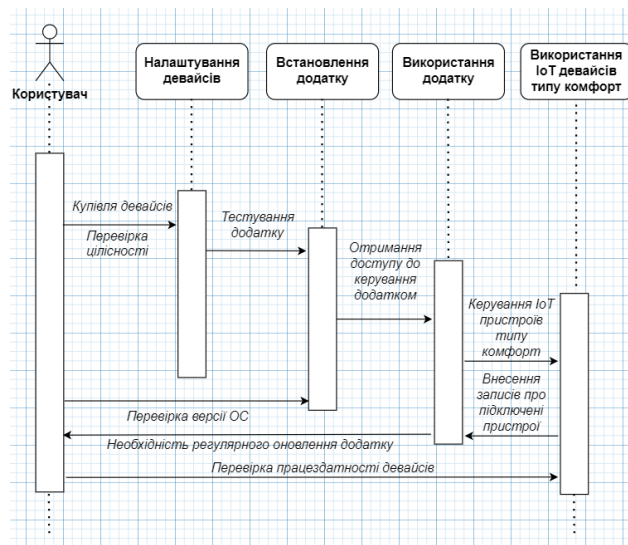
Користувач

Налаштування девайсів

Встановлення додатку

Використання додатку

Використання IoT девайсів типу комфорт

Купівля девайсів

Перевірка цілісності

Тестування додатку

Отримання доступу до керування додатком

Керування IoT пристроїв типу комфорт

Внесення записів про підключені пристрої

Перевірка версії ОС

Необхідність регулярного оновлення додатку

Перевірка працездатності девайсів